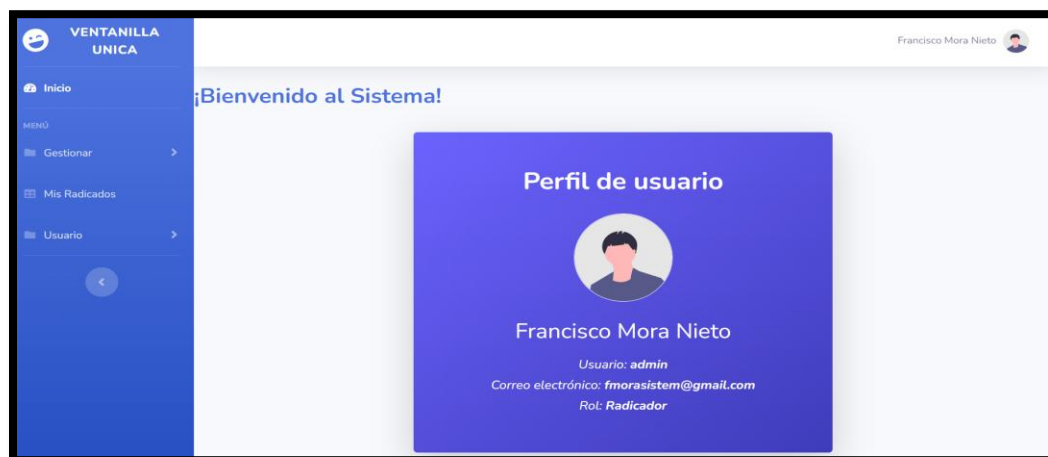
VENTANILLA UNICA

Inicio

MENÚ

Gestionar

Mis Radicados

Usuario

Francisco Mora Nieto

¡Bienvenido al Sistema!

Perfil de usuario

Francisco Mora Nieto

Usuario: **admin**

Correo electrónico: **fmorasistem@gmail.com**

Rol: **Radicador**